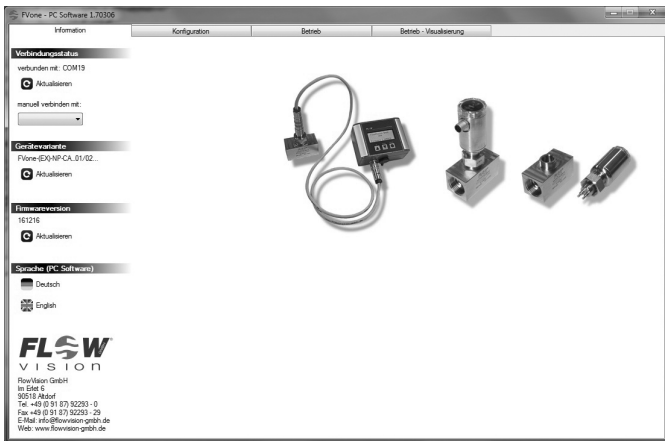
FVone - PC Software 1.70306

Information | Konfiguration | Betrieb | Betrieb - Visualisierung

Verbindungsstatus

verbunden mit: COM19

Aktualisieren

manuell verbinden mit:

Gerätevariante

FVone-(EX)-NP-CA...01/02...

Aktualisieren

Firmwareversion

161216

Aktualisieren

Sprache (PC Software)

Deutsch

English

FLOW VISION

FlowVision GmbH
Im Erlet 6
90518 Altdorf
Tel. +49 (0 91 87) 92293 - 0
Fax +49 (0 91 87) 92293 - 29
E-Mail: info@flowvision-gmbh.de
Web: www.flowvision-gmbh.de